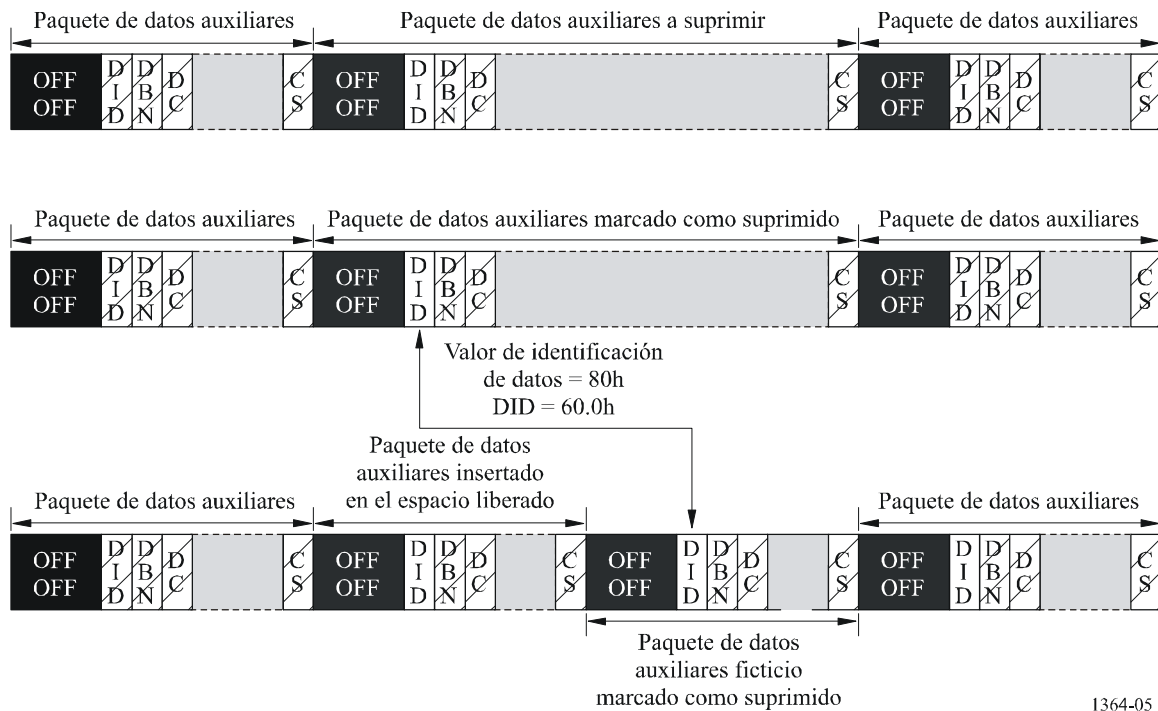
Paquete de datos auxiliares

OFF OFF D I D D B N D C C S

Paquete de datos auxiliares a suprimir

OFF OFF D I D D B N D C C S

Paquete de datos auxiliares

OFF OFF D I D D B N D C C S

Paquete de datos auxiliares

OFF OFF D I D D B N D C C S

Paquete de datos auxiliares marcado como suprimido

OFF OFF D I D D B N D C C S

Paquete de datos auxiliares

OFF OFF D I D D B N D C C S

Valor de identificación de datos = 80h DID = 60.0h

Paquete de datos auxiliares

OFF OFF D I D D B N D C C S

Paquete de datos auxiliares insertado en el espacio liberado

OFF OFF D I D D B N D C C S

OFF OFF D I D D B N D C C S

Paquete de datos auxiliares ficticio marcado como suprimido

Paquete de datos auxiliares

OFF OFF D I D D B N D C C S

1364-05